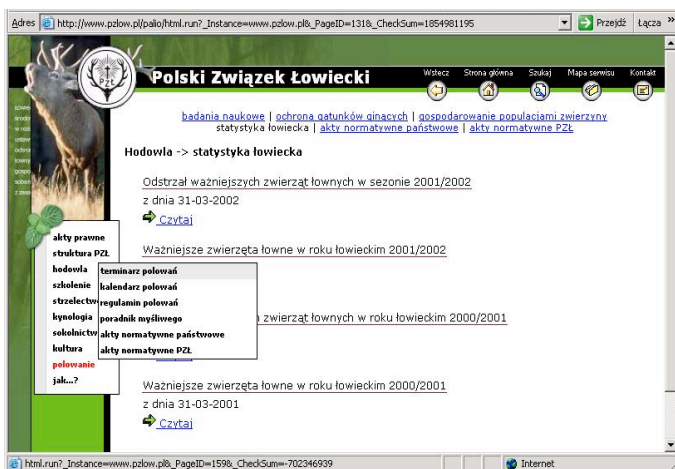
Adres http://www.pzlow.pl/palio/html.run?_Instance=www.pzlow.pl&_PageID=131&_CheckSum=1854981195 Przejdź Łącza »

Polski Związek Łowiecki

Wstecz Strona główna Szukaj Mapa serwisu Kontakt

badania naukowe | ochrona gatunków ginących | gospodarowanie populacjami zwierzyny statystyka łowiecka | akty normatywne państwowe | akty normatywne PZŁ

Hodowla -> statystyka łowiecka

Odstrzał ważniejszych zwierząt łownych w sezonie 2001/2002

z dnia 31-03-2002

Czytaj

Ważniejsze zwierzęta łowne w roku łowieckim 2001/2002

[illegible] zwierząt łownych w roku łowieckim 2000/2001

Ważniejsze zwierzęta łowne w roku łowieckim 2000/2001

z dnia 31-03-2001

Czytaj

akty prawne
struktura PZŁ
hodowla
szkolenie
strzelectw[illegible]
kynologia
sokolnictw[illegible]
kultura
polowanie
jak...?

terminarz polowań
kalendarz polowań
regulamin polowań
poradnik myśliwego
akty normatywne państwowe
akty normatywne PZŁ

html.run?_Instance=www.pzlow.pl&_PageID=159&_CheckSum=-702346939 Internet